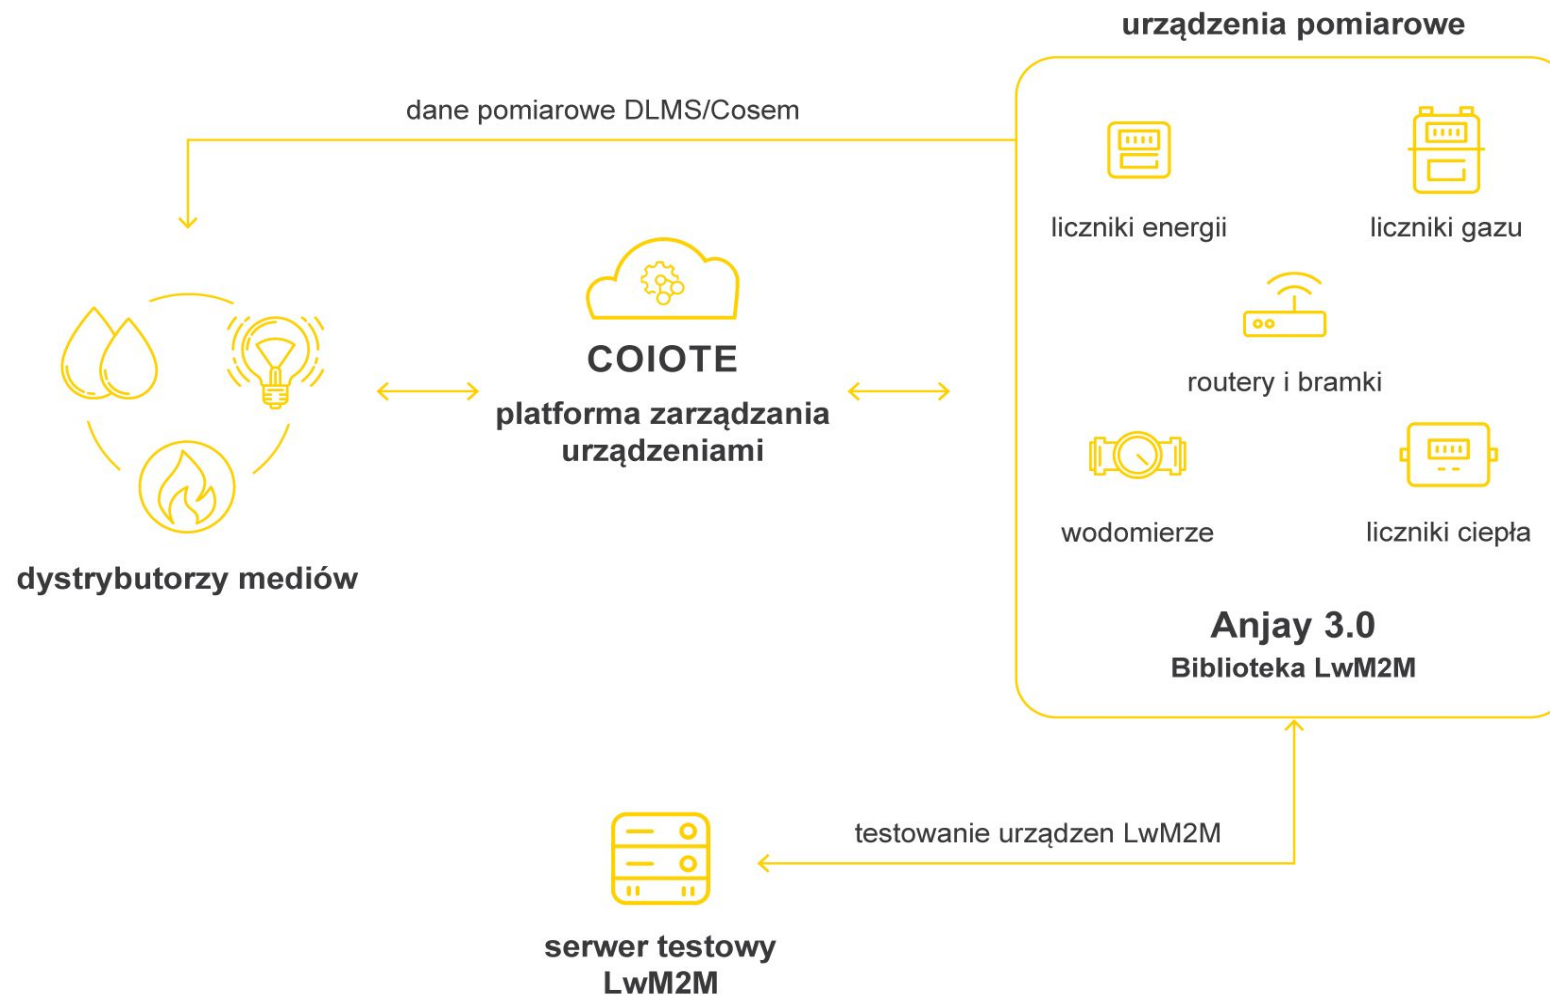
urządzenia pomiarowe

dane pomiarowe DLMS/Cosem

liczniki energii

liczniki gazu

routery i bramki

wodomierze

liczniki ciepła

Anjay 3.0
Biblioteka LwM2M

COIOTE
platforma zarządzania urządzeniami

dystrybutorzy mediów

testowanie urządzen LwM2M

serwer testowy LwM2M